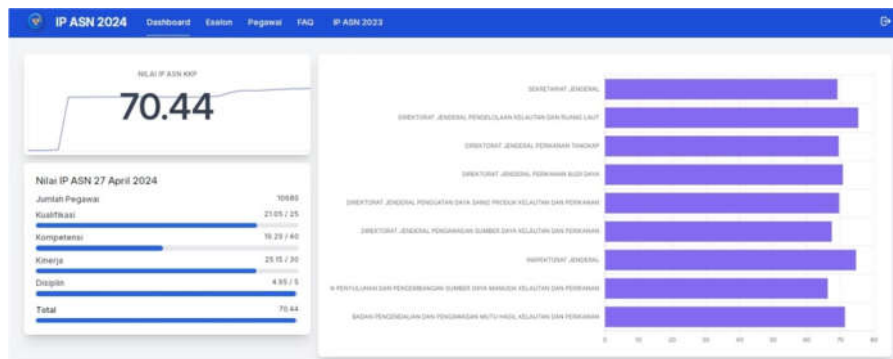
IP ASN 2024 Dashboard Eselon Pegawai FAQ IP ASN 2023

NILAI IP ASN KKP

70.44

Nilai IP ASN 27 April 2024

| | |
|---|---|
| Jumlah Pegawai | 10680 |
| Kualifikasi | 21.05 / 25 |
| Kompetensi | 19.29 / 40 |
| Kinerja | 25.15 / 30 |
| Disiplin | 4.95 / 5 |
| Total | 70.44 |

SEKRETARIAT JENDERAL
DIREKTORAT JENDERAL PENGELOLAAN KELAUTAN DAN RUANG LAUT
DIREKTORAT JENDERAL PERIKANAN TANGKAP
DIREKTORAT JENDERAL PERIKANAN BUDI DAYA
DIREKTORAT JENDERAL PENGUATAN DAYA SAING PRODUK KELAUTAN DAN PERIKANAN
DIREKTORAT JENDERAL PENGAWASAN SUMBER DAYA KELAUTAN DAN PERIKANAN
INSPEKTORAT JENDERAL
N PENYULUHAN DAN PENGEMBANGAN SUMBER DAYA MANUSIA KELAUTAN DAN PERIKANAN
BADAN PENGENDALIAN DAN PENGAWASAN MUTU HASIL KELAUTAN DAN PERIKANAN

0 10 20 30 40 50 60 70 80